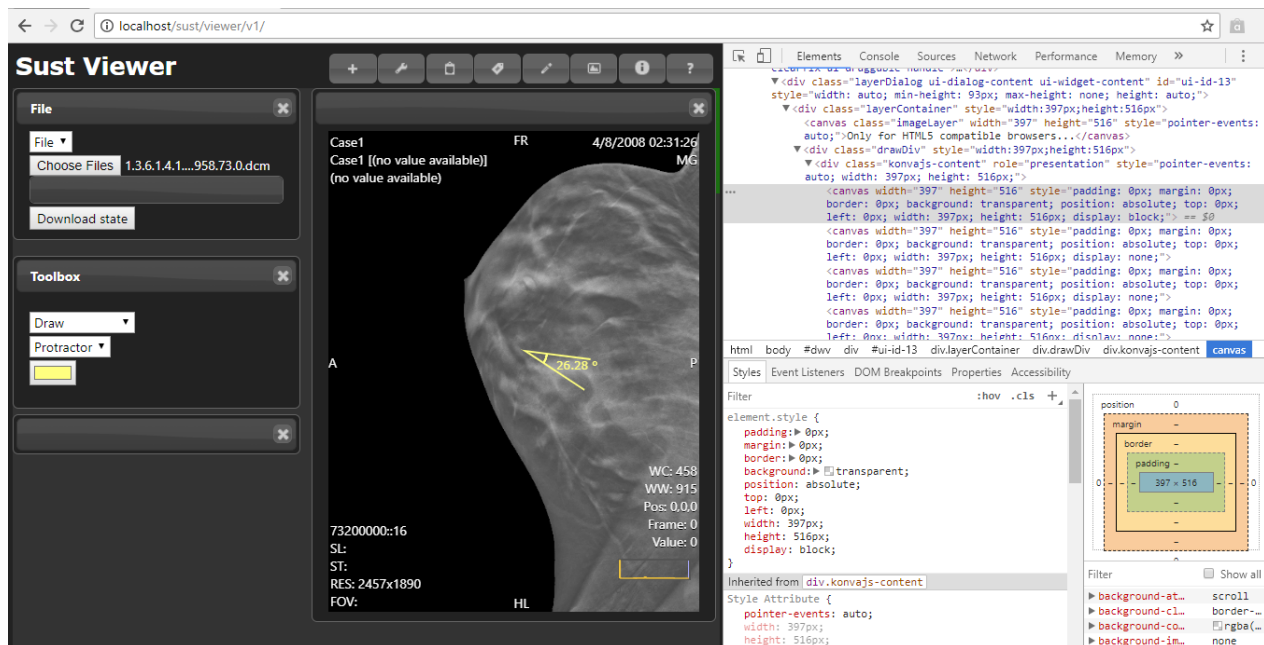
localhost/sust/viewer/v1/

Sust Viewer

+ ?

File

File
Choose Files 1.3.6.1.4.1....958.73.0.dcm

Download state

Toolbox

Draw
Protractor

Case1
Case1 [(no value available)]
(no value available)

FR

4/8/2008 02:31:26
MG

A

P

26.28 °

WC: 458
WW: 915
Pos: 0,0,0
Frame: 0
Value: 0

73200000::16
SL:
ST:
RES: 2457x1890
FOV:

HL

Elements Console Sources Network Performance Memory »

▼<div class="layerDialog ui-dialog-content ui-widget-content" id="ui-id-13" style="width: auto; min-height: 93px; max-height: none; height: auto;">
▼<div class="layerContainer" style="width:397px;height:516px">
<canvas class="imageLayer" width="397" height="516" style="pointer-events: auto;">Only for HTML5 compatible browsers...</canvas>
▼<div class="drawDiv" style="width:397px;height:516px">
▼<div class="konvajs-content" role="presentation" style="pointer-events: auto; width: 397px; height: 516px;">
<canvas width="397" height="516" style="padding: 0px; margin: 0px; border: 0px; background: transparent; position: absolute; top: 0px; left: 0px; width: 397px; height: 516px; display: block;"> == $0
<canvas width="397" height="516" style="padding: 0px; margin: 0px; border: 0px; background: transparent; position: absolute; top: 0px; left: 0px; width: 397px; height: 516px; display: none;">
<canvas width="397" height="516" style="padding: 0px; margin: 0px; border: 0px; background: transparent; position: absolute; top: 0px; left: 0px; width: 397px; height: 516px; display: none;">
<canvas width="397" height="516" style="padding: 0px; margin: 0px; border: 0px; background: transparent; position: absolute; top: 0px; left: 0px; width: 397px; height: 516px; display: none;">

html body #dwv div #ui-id-13 div.layerContainer div.drawDiv div.konvajs-content canvas

Styles Event Listeners DOM Breakpoints Properties Accessibility

Filter :hov .cls +

element.style {
padding: ▶ 0px;
margin: ▶ 0px;
border: ▶ 0px;
background: ▶ transparent;
position: absolute;
top: 0px;
left: 0px;
width: 397px;
height: 516px;
display: block;
}

Inherited from div.konvajs-content

Style Attribute {
pointer-events: auto;
width: 397px;
height: 516px;

position 0
margin –
border –
padding –
0 – – 397 × 516 – – 0
–
–
–

Filter Show all
▶ background-at... scroll
▶ background-cl... border-...
▶ background-co... rgba(...
▶ background-im... none